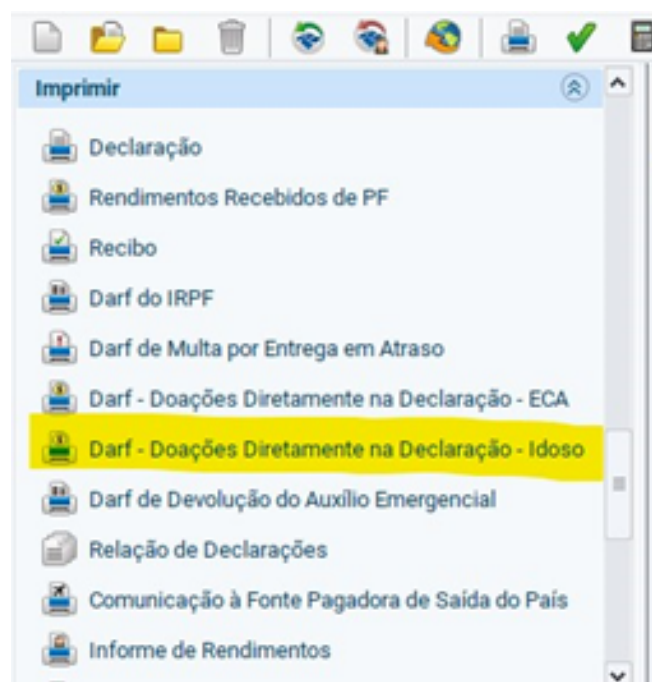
Imprimir

Declaração

Rendimentos Recebidos de PF

Recibo

Darf do IRPF

Darf de Multa por Entrega em Atraso

Darf - Doações Diretamente na Declaração - ECA

Darf - Doações Diretamente na Declaração - Idoso

Darf de Devolução do Auxílio Emergencial

Relação de Declarações

Comunicação à Fonte Pagadora de Saída do País

Informe de Rendimentos